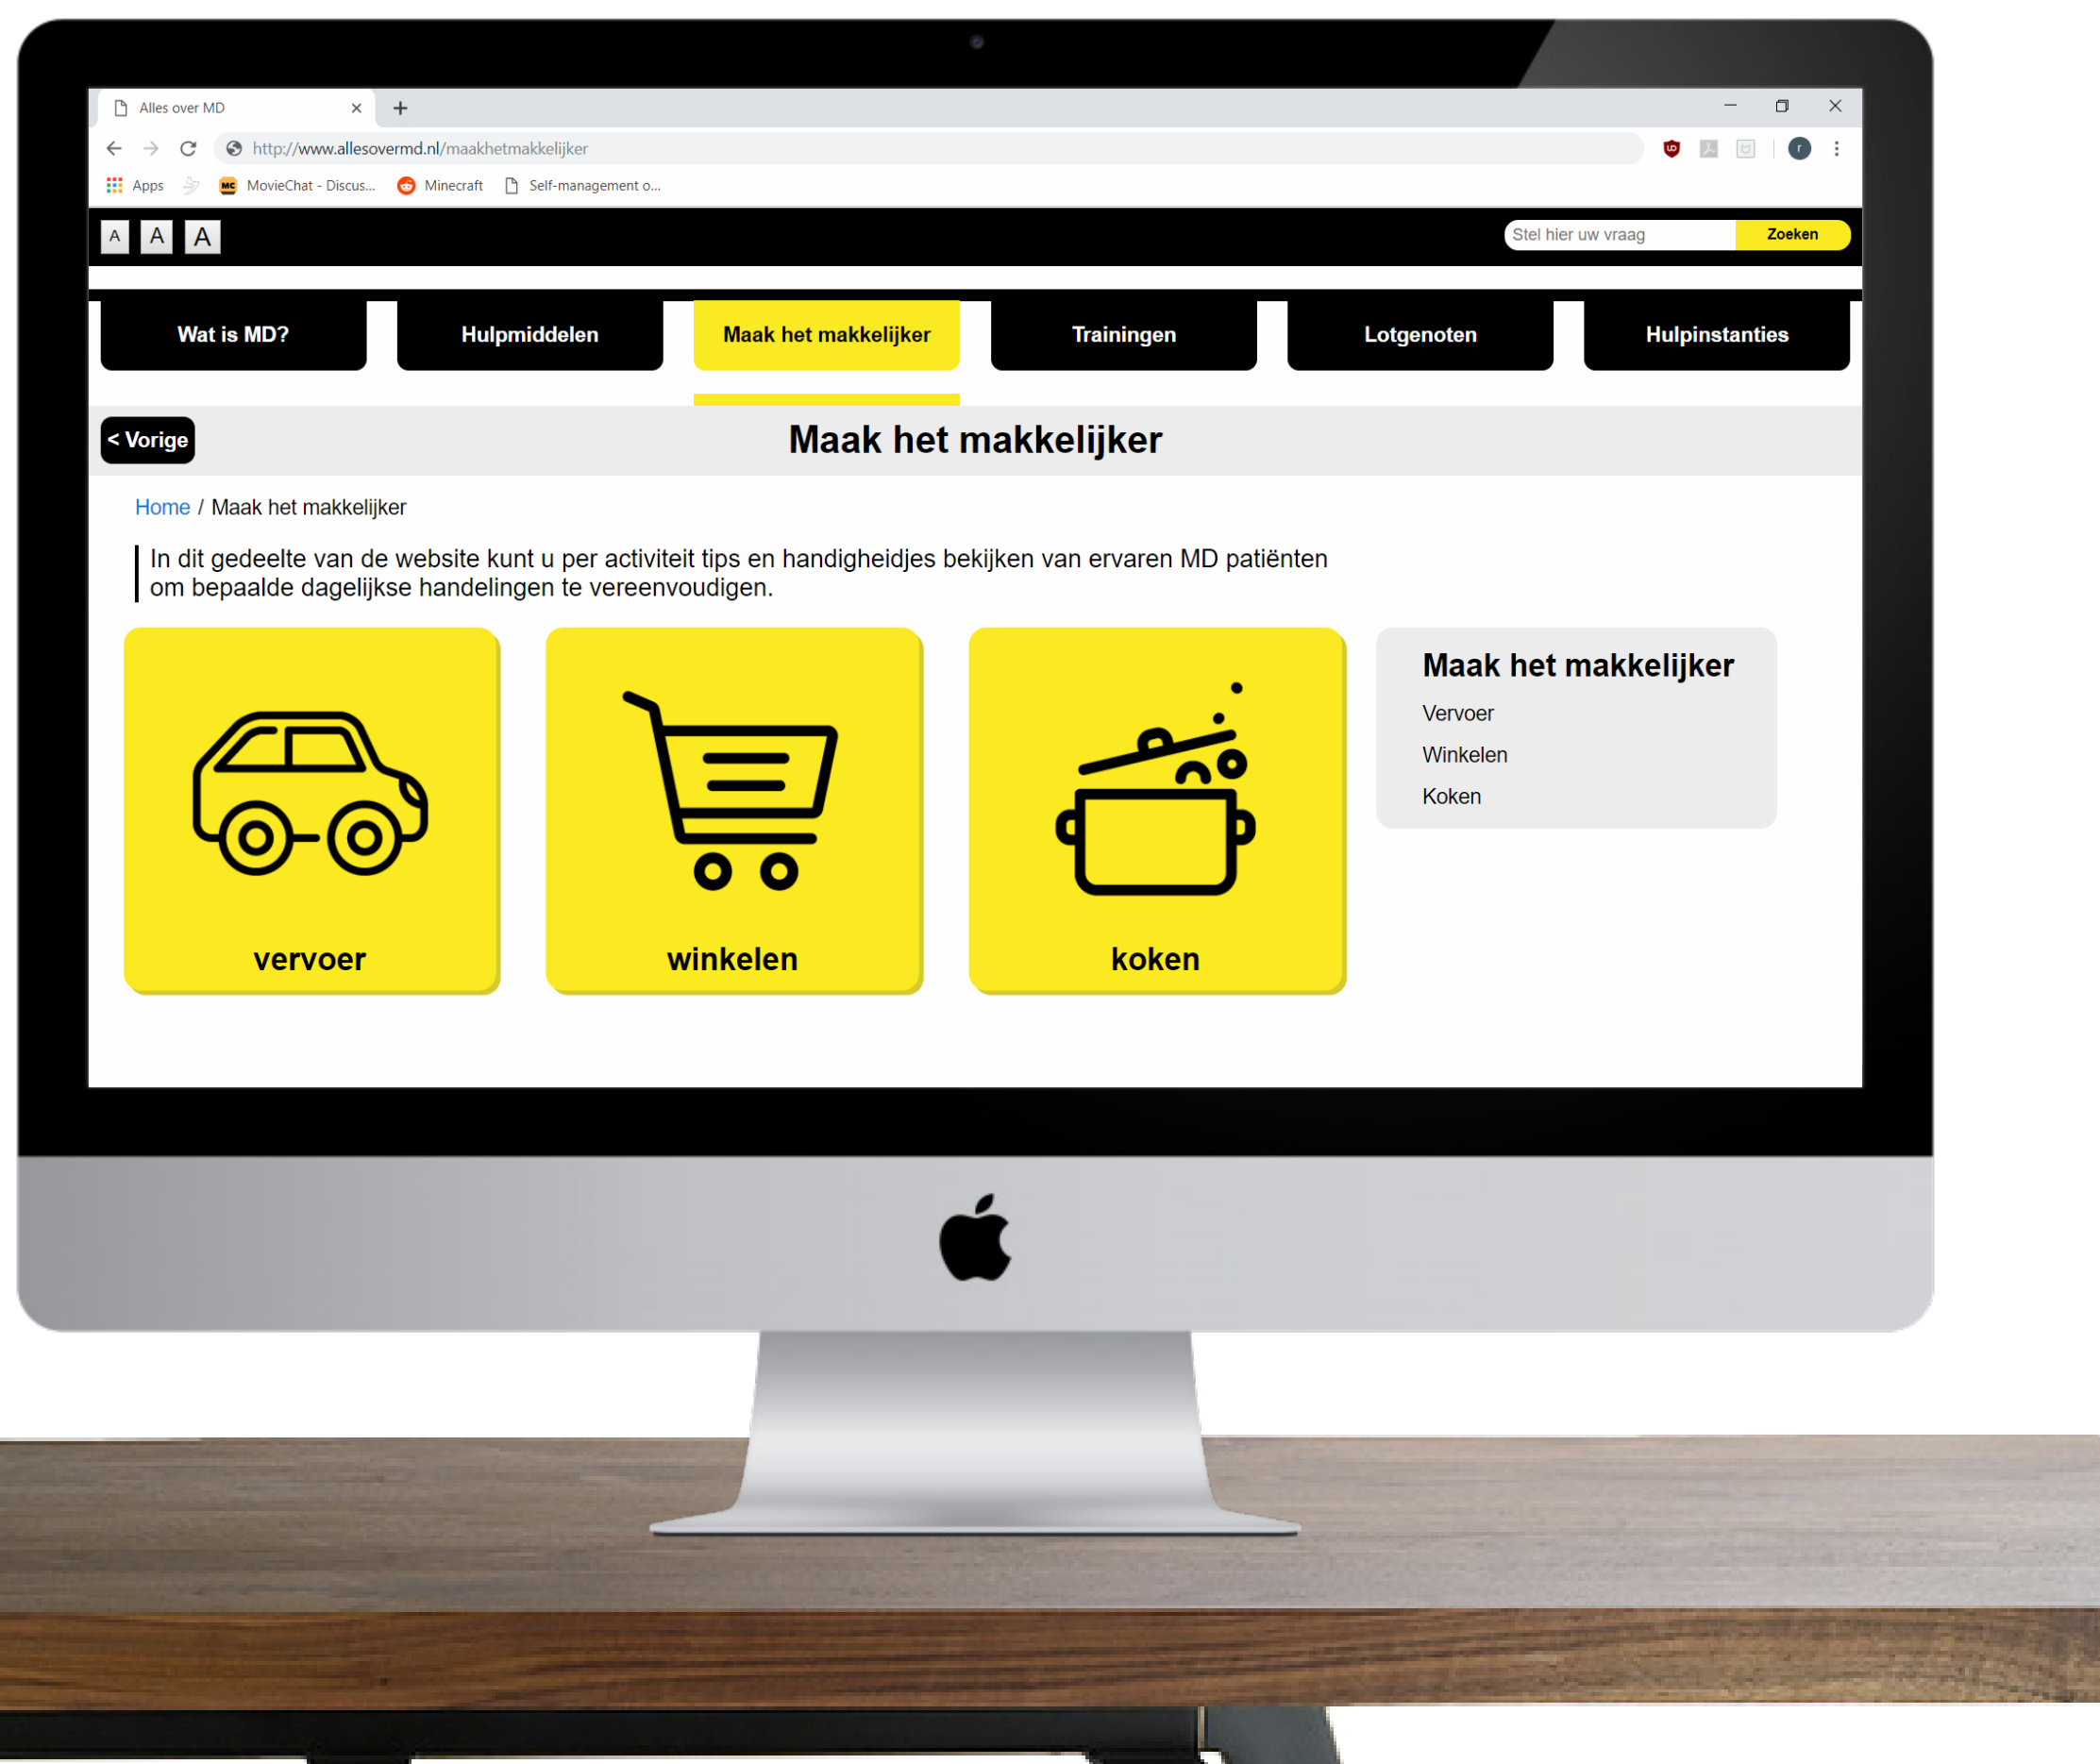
Alles over MD ×

http://www.allesovermd.nl/maakhetmakkelijker

Apps MovieChat - Discus... Minecraft Self-management o...

A A A

Stel hier uw vraag Zoeken

Wat is MD? Hulpmiddelen Maak het makkelijker Trainingen Lotgenoten Hulpinstanties

< Vorige

Maak het makkelijker

Home / Maak het makkelijker

In dit gedeelte van de website kunt u per activiteit tips en handigheidjes bekijken van ervaren MD patiënten om bepaalde dagelijkse handelingen te vereenvoudigen.

vervoer

winkelen

koken

Maak het makkelijker

Vervoer

Winkelen

Koken